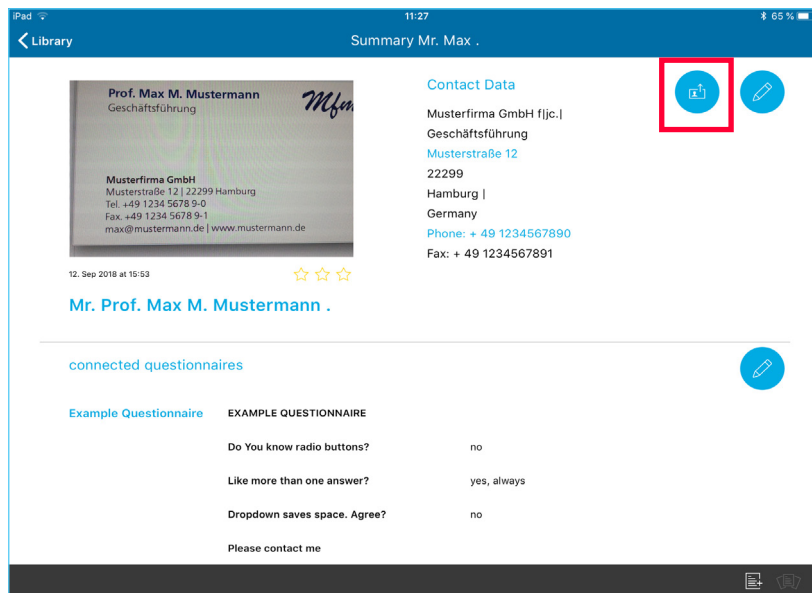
iPad
11:27
65 %
Library
Summary Mr. Max .

Prof. Max M. Mustermann
Geschäftsführung
Mfm
Musterfirma GmbH
Musterstraße 12 | 22299 Hamburg
Tel. +49 1234 5678 9-0
Fax. +49 1234 5678 9-1
max@mustermann.de | www.mustermann.de

12. Sep 2018 at 15:53

Mr. Prof. Max M. Mustermann .

Contact Data
Musterfirma GmbH f|jc.|
Geschäftsführung
Musterstraße 12
22299
Hamburg |
Germany
Phone: + 49 1234567890
Fax: + 49 1234567891

connected questionnaires

| Example Questionnaire | EXAMPLE QUESTIONNAIRE | |
|---|---|---|
| | Do You know radio buttons? | no |
| | Like more than one answer? | yes, always |
| | Dropdown saves space. Agree? | no |
| | Please contact me | |